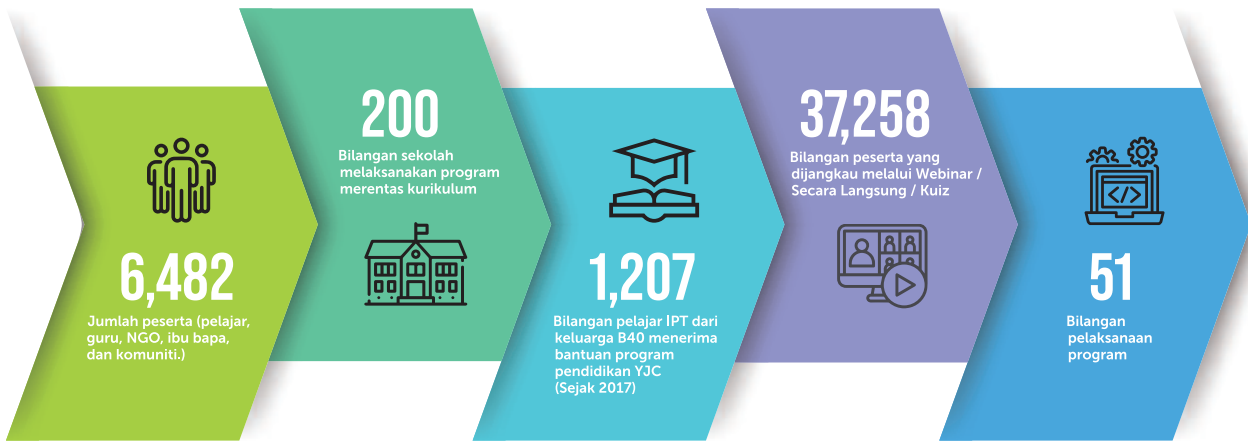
6,482

Jumlah peserta (pelajar, guru, NGO, ibu bapa, dan komuniti.)

200

Bilangan sekolah melaksanakan program merentas kurikulum

1,207

Bilangan pelajar IPT dari keluarga B40 menerima bantuan program pendidikan YJC (Sejak 2017)

37,258

Bilangan peserta yang dijangkau melalui Webinar / Secara Langsung / Kuiz

51

Bilangan pelaksanaan program